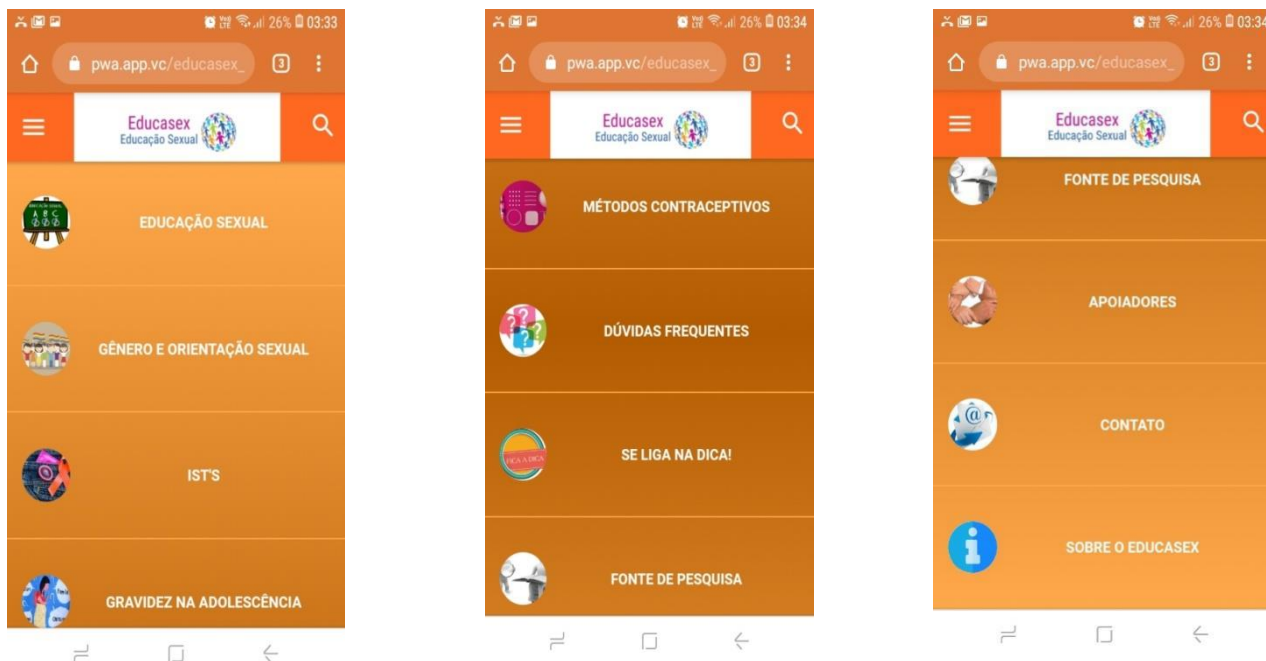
26% 03:33
pwa.app.vc/educasex_
3
Educasex
Educação Sexual
EDUCAÇÃO SEXUAL
GÊNERO E ORIENTAÇÃO SEXUAL
IST'S
GRAVIDEZ NA ADOLESCÊNCIA

26% 03:34
pwa.app.vc/educasex_
3
Educasex
Educação Sexual
MÉTODOS CONTRACEPTIVOS
DÚVIDAS FREQUENTES
SE LIGA NA DICA!
FONTE DE PESQUISA

26% 03:34
pwa.app.vc/educasex_
3
Educasex
Educação Sexual
FONTE DE PESQUISA
APOIADORES
CONTATO
SOBRE O EDUCASEX